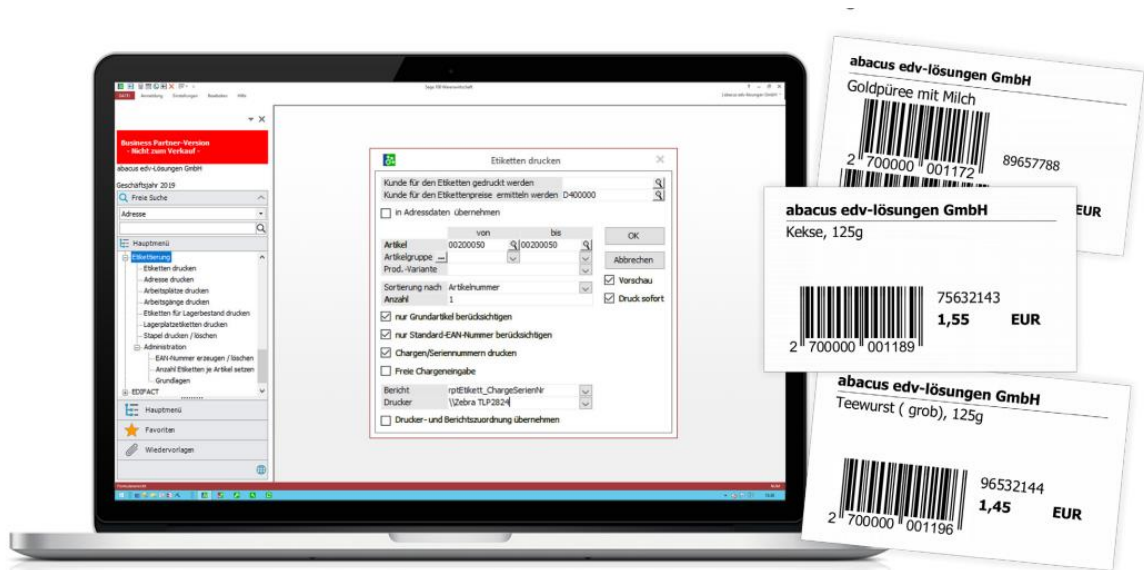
Sage 100 Warenwirtschaft

Business Partner-Version
- Nicht zum Verkauf -

abacus edv-Lösungen GmbH
Geschäftsjahr 2019

Freie Suche
Adresse

Hauptmenü
Etikettierung
Etiketten drucken
Adresse drucken
Arbeitsplätze drucken
Arbeitsgänge drucken
Etiketten für Lagerbestand drucken
Lagerplatzetiketten drucken
Stapel drucken / löschen
Administration
EAN-Nummer erzeugen / löschen
Anzahl Etiketten je Artikel setzen
Grundlagen
EDIFACT

Hauptmenü
Favoriten
Wiedervorlagen

Etiketten drucken

Kunde für den Etiketten gedruckt werden
Kunde für den Etikettenpreise ermitteln werden D400000
in Adressdaten übernehmen

| | von | bis |
|---|---|---|
| Artikel | 00200050 | 00200050 |
| Artikelgruppe | | |
| Prod.-Variante | | |

Sortierung nach Artikelnummer
Anzahl 1

nur Grundartikel berücksichtigen
nur Standard-EAN-Nummer berücksichtigen
Chargen/Seriennummern drucken
Freie Chargeneingabe

Bericht rptEtikett_ChargeSerienNr
Drucker \\Zebra TLP2824

Drucker- und Berichtszuordnung übernehmen

OK
Abbrechen
Vorschau
Druck sofort

abacus edv-lösungen GmbH
Goldpüree mit Milch
2 700000 001172
89657788
EUR

abacus edv-lösungen GmbH
Kekse, 125g
75632143
1,55 EUR
2 700000 001189

abacus edv-lösungen GmbH
Teewurst ( grob), 125g
96532144
1,45 EUR
2 700000 001196